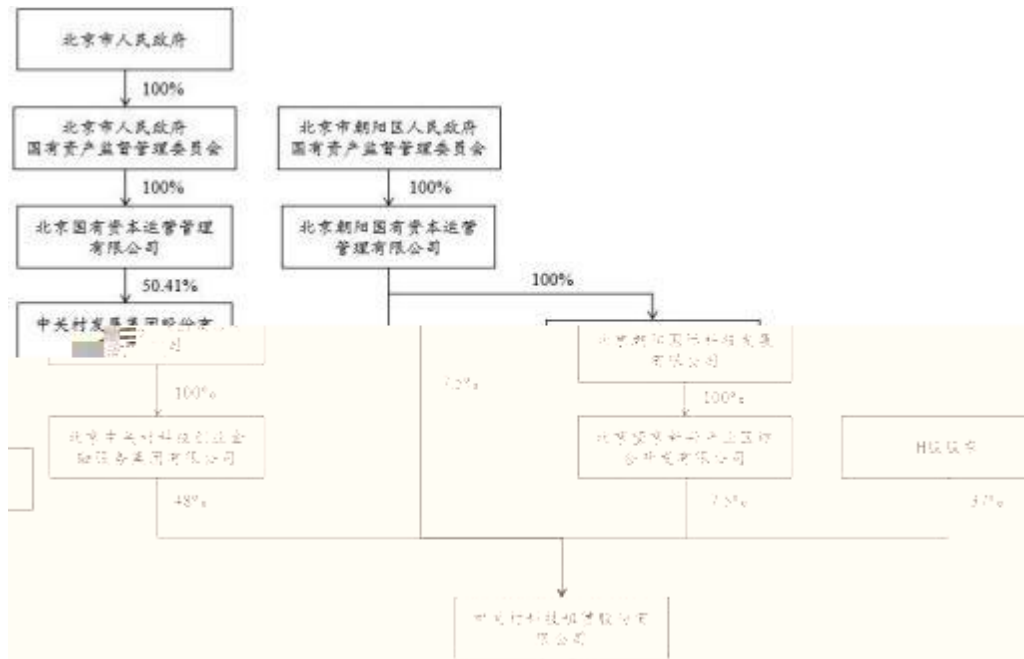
北京市人民政府

100%

北京市人民政府国有资产监督管理委员会

100%

北京国有资本运营管理有限公司

50.41%

中关村发展集团股份有限公司

100%

北京中关村科技创业金融服务集团有限公司

48%

北京市朝阳区人民政府国有资产监督管理委员会

100%

北京朝阳国有资本运营管理有限公司

100%

12%

北京朝阳国际科技发展有限公司

100%

北京望京新兴产业区综合开发有限公司

7.3%

H股股东

3?%

中关村科技租赁股份有限公司